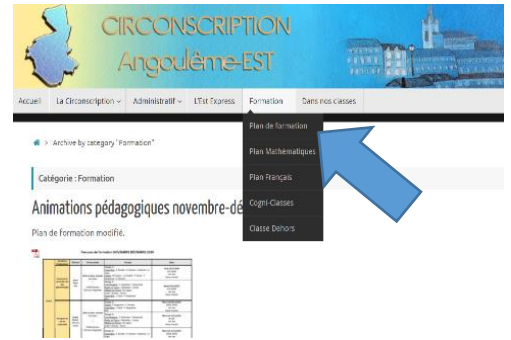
CIRCONSCRIPTION
Angoulême-EST

Accueil La Circonscription ˅ Administratif ˅ L'Est Express Formation Dans nos classes

Plan de formation
Plan Mathématiques
Plan Français
Cogni-Classes
Classe Dehors

> Archive by category "Formation"

Catégorie : Formation

Animations pédagogiques novembre-dé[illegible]

Plan de formation modifié.

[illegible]